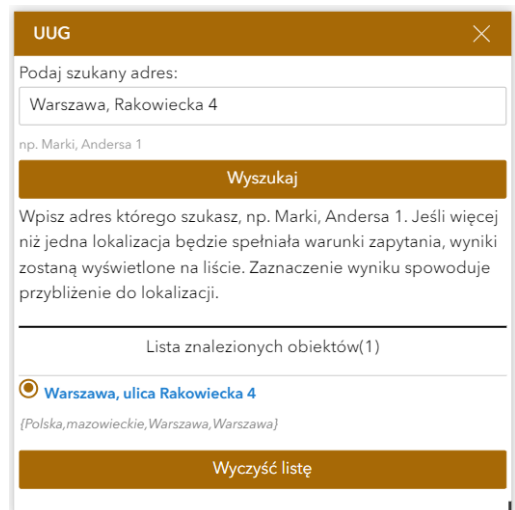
UUG

Podaj szukany adres:

Warszawa, Rakowiecka 4

np. Marki, Andersa 1

Wyszukaj

Wpisz adres którego szukasz, np. Marki, Andersa 1. Jeśli więcej niż jedna lokalizacja będzie spełniała warunki zapytania, wyniki zostaną wyświetlone na liście. Zaznaczenie wyniku spowoduje przybliżenie do lokalizacji.

Lista znalezionych obiektów(1)

Warszawa, ulica Rakowiecka 4

{Polska,mazowieckie,Warszawa,Warszawa}

Wyczyść listę